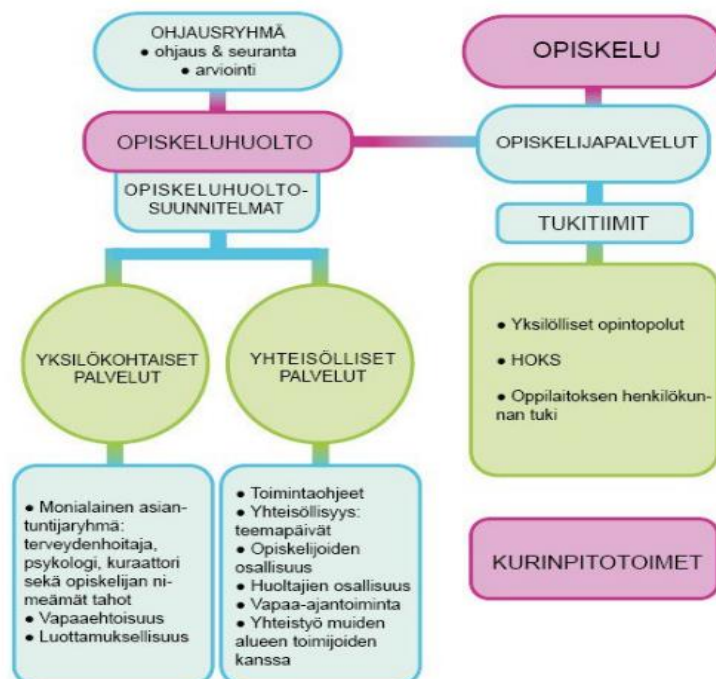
OHJAUSRYHMÄ
• ohjaus & seuranta
• arviointi

OPISKELU

OPISKELUHUOLTO

OPISKELIJAPALVELUT

OPISKELUHUOLTO-SUUNNITELMAT

TUKITIIMIT

YKSILÖKOHTAISET PALVELUT

YHTEISÖLLISET PALVELUT

• Yksilölliset opintopolut
• HOKS
• Oppilaitoksen henkilökunnan tuki

• Monialainen asiantuntijaryhmä: terveydenhoitaja, psykologi, kuraattori sekä opiskelijan nimeämät tahot
• Vapaaehtoisuus
• Luottamuksellisuus

• Toimintaohjeet
• Yhteisöllisyys: teemapäivät
• Opiskelijoiden osallisuus
• Huoltajien osallisuus
• Vapaa-ajantoiminta
• Yhteistyö muiden alueen toimijoiden kanssa

KURINPITOTOIMET